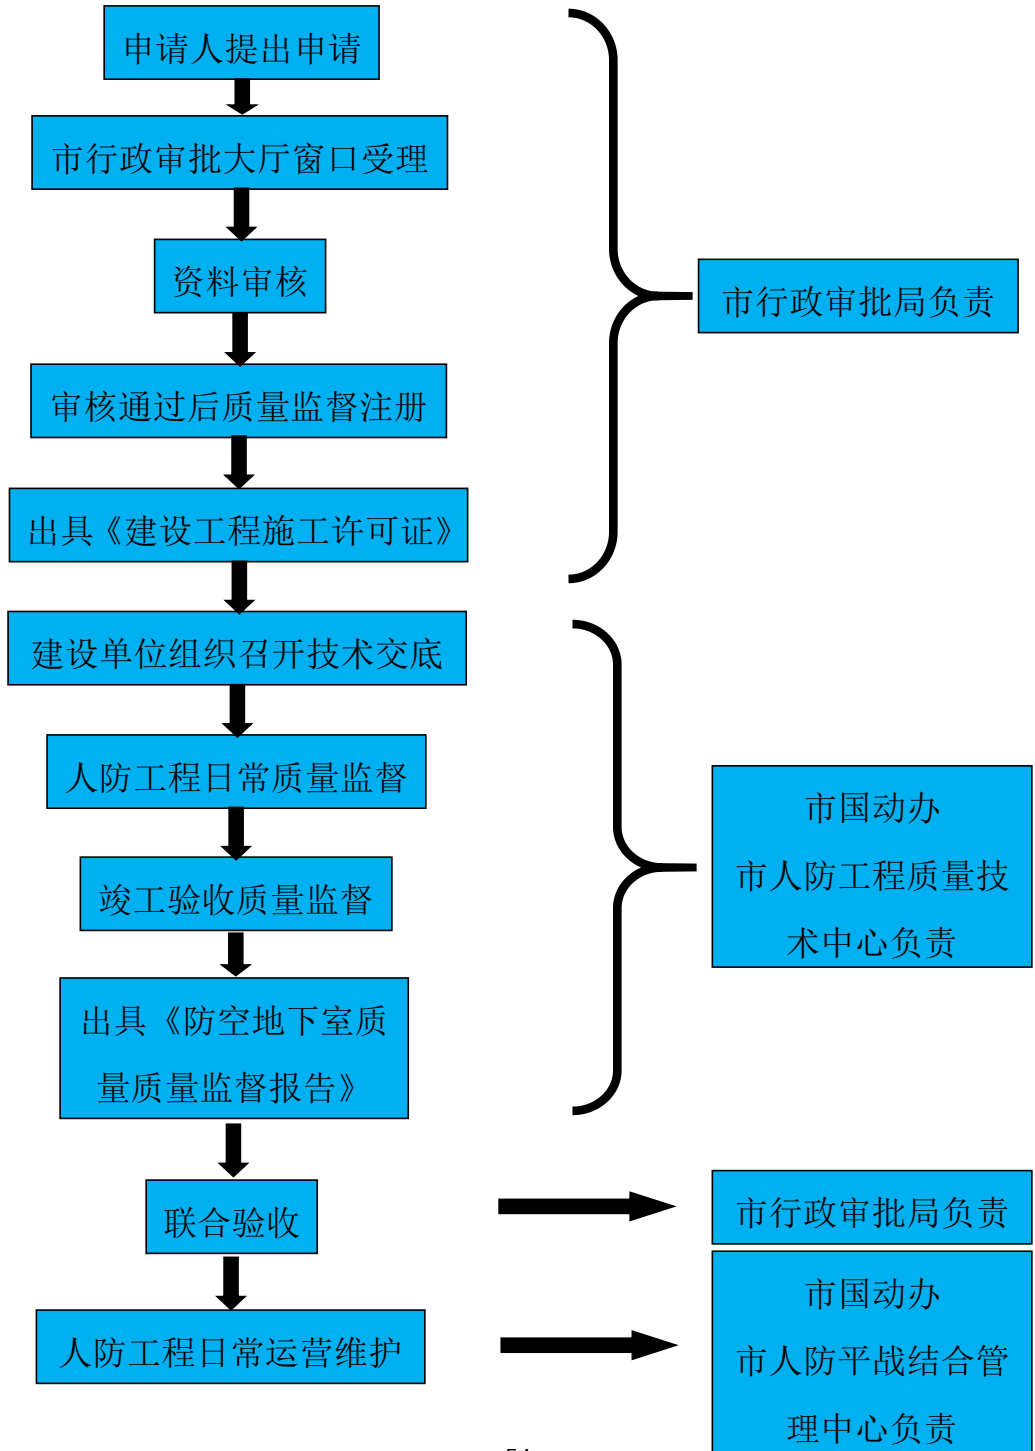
申请人提出申请

市行政审批大厅窗口受理

资料审核

审核通过后质量监督注册

出具《建设工程施工许可证》

市行政审批局负责

建设单位组织召开技术交底

人防工程日常质量监督

竣工验收质量监督

出具《防空地下室质量质量监督报告》

市国动办
市人防工程质量技术中心负责

联合验收

市行政审批局负责

人防工程日常运营维护

市国动办
市人防平战结合管理中心负责

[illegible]